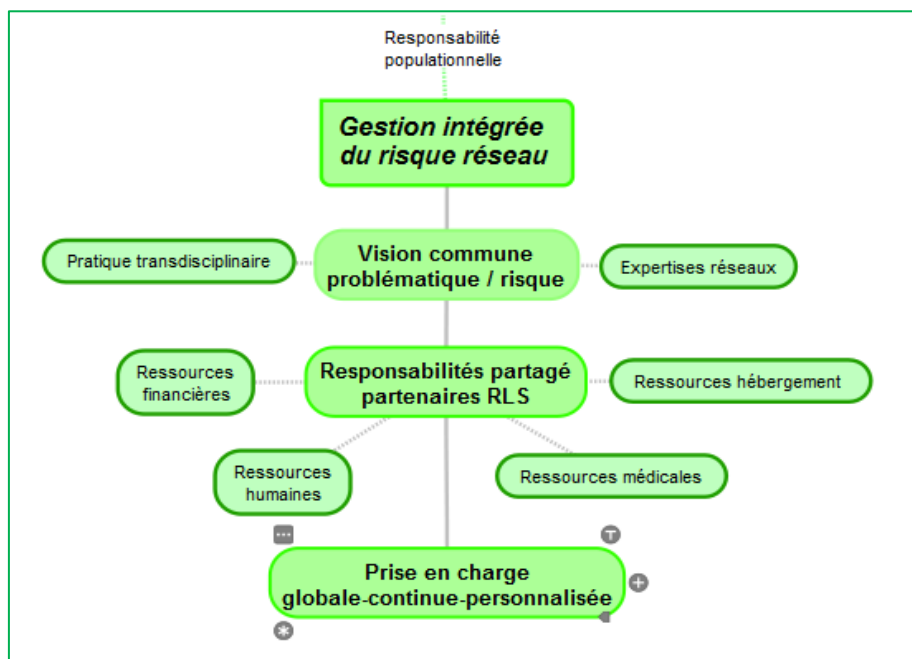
Responsabilité populationnelle

Gestion intégrée du risque réseau

Pratique transdisciplinaire

Vision commune problématique / risque

Expertises réseaux

Ressources financières

Responsabilités partagé partenaires RLS

Ressources hébergement

Ressources humaines

Ressources médicales

Prise en charge globale-continue-personnalisée